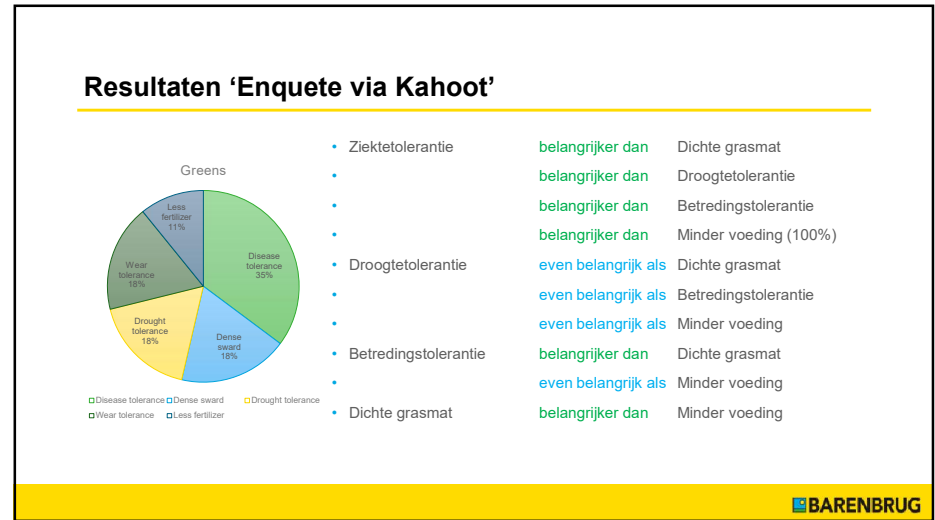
Resultaten ‘Enquete via Kahoot’

Greens

Less fertilizer 11%
Disease tolerance 35%
Dense sward 18%
Drought tolerance 18%
Wear tolerance 18%

Disease tolerance
Dense sward
Drought tolerance
Wear tolerance
Less fertilizer

- Ziektetolerantie belangrijker dan Dichte grasmat
- belangrijker dan Droogtetolerantie
- belangrijker dan Betredingstolerantie
- belangrijker dan Minder voeding (100%)
- Droogtetolerantie even belangrijk als Dichte grasmat
- even belangrijk als Betredingstolerantie
- even belangrijk als Minder voeding
- Betredingstolerantie belangrijker dan Dichte grasmat
- even belangrijk als Minder voeding
- Dichte grasmat belangrijker dan Minder voeding

BARENBRUG